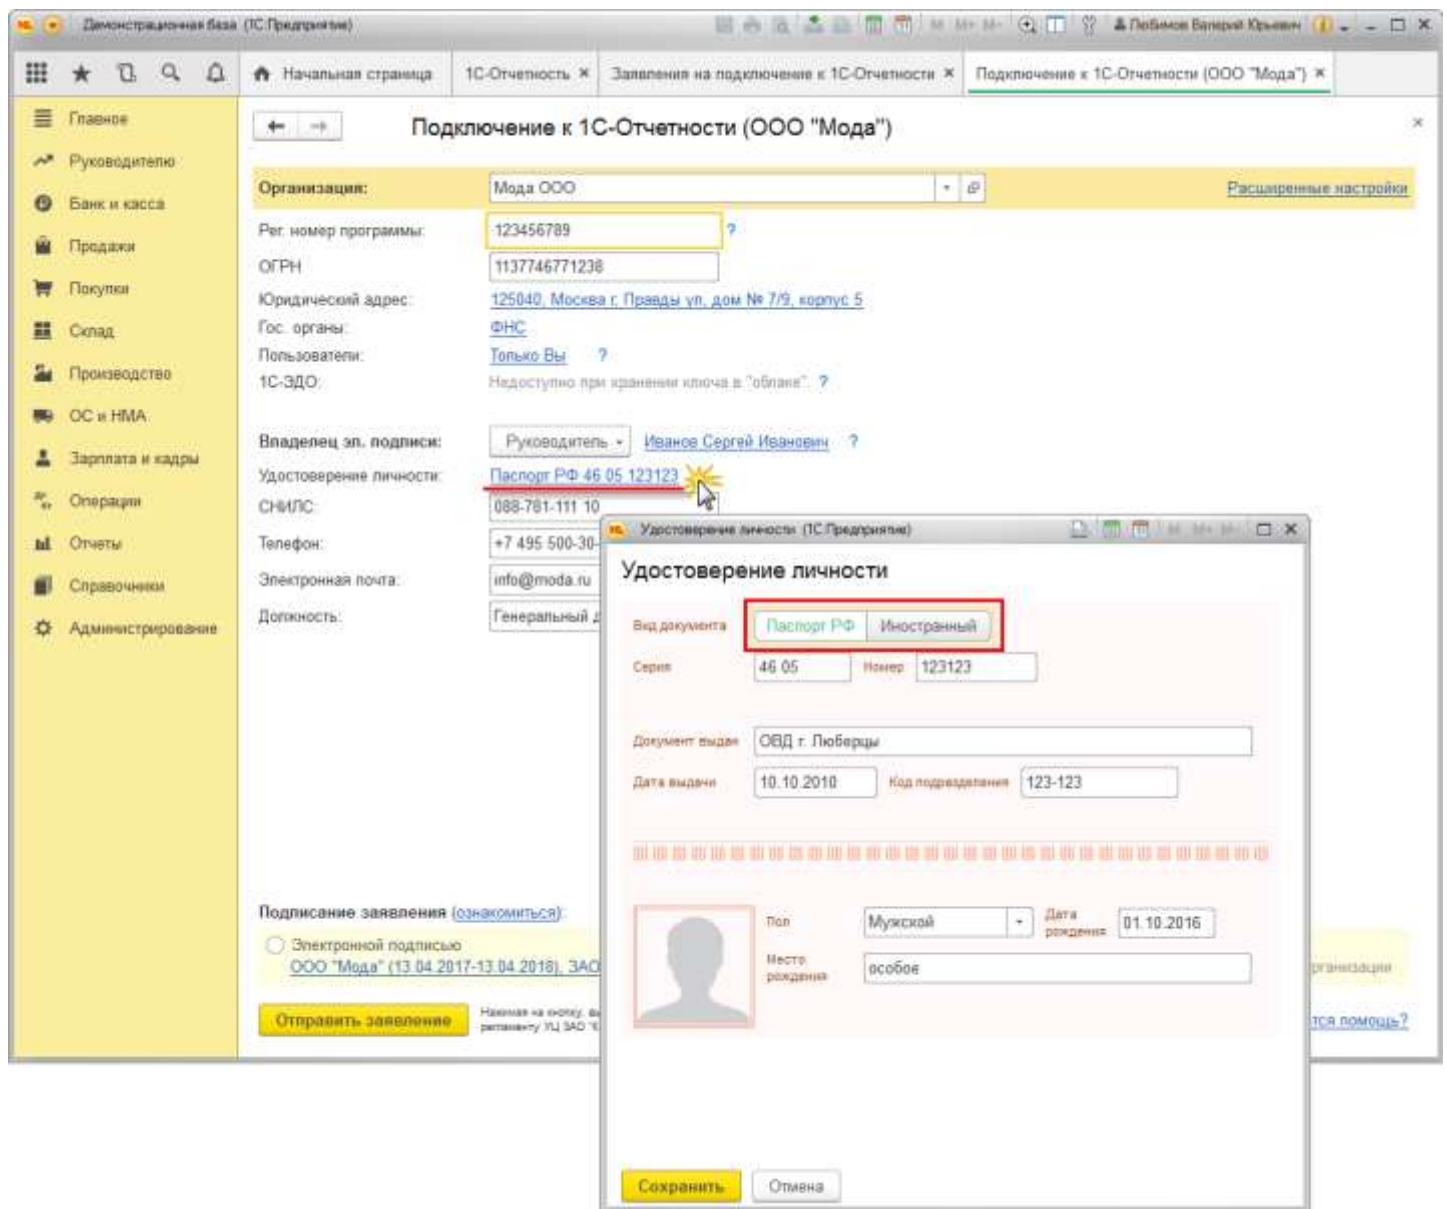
Демонстрационная база (1С:Предприятие)
Любимов Валерий Юрьевич

Начальная страница
1С-Отчетность ×
Заявления на подключение к 1С-Отчетности ×
Подключение к 1С-Отчетности (ООО "Мода") ×

Главное
Руководителю
Банк и касса
Продажи
Покупки
Склад
Производство
ОС и НМА
Зарплата и кадры
Операции
Отчеты
Справочники
Администрирование

Подключение к 1С-Отчетности (ООО "Мода")

Организация: Мода ООО
Расширенные настройки
Рег. номер программы: 123456789 ?
ОГРН: 1137746771238
Юридический адрес: 125040, Москва г, Правды ул, дом № 7/9, корпус 5
Гос. органы: ФНС
Пользователи: Только Вы ?
1С-ЭДО: Недоступно при хранении ключа в "облаке". ?

Владелец эл. подписи: Руководитель Иванов Сергей Иванович ?
Удостоверение личности: Паспорт РФ 46 05 123123
СНИЛС: 088-781-111 10
Телефон: +7 495 500-30-
Электронная почта: info@moda.ru
Должность: Генеральный д

Подписание заявления (ознакомиться):
Электронной подписью
ООО "Мода" (13.04.2017-13.04.2018), ЗАО
рганизации
Отправить заявление
Нажимая на кнопку, вы ... регламенту УЦ ЗАО "К
тся помощь?

Удостоверение личности (1С:Предприятие)
Удостоверение личности
Вид документа: Паспорт РФ | Иностранный
Серия: 46 05 Номер: 123123
Документ выдан: ОВД г. Люберцы
Дата выдачи: 10.10.2010 Код подразделения: 123-123
Пол: Мужской Дата рождения: 01.10.2016
Место рождения: особое
Сохранить Отмена